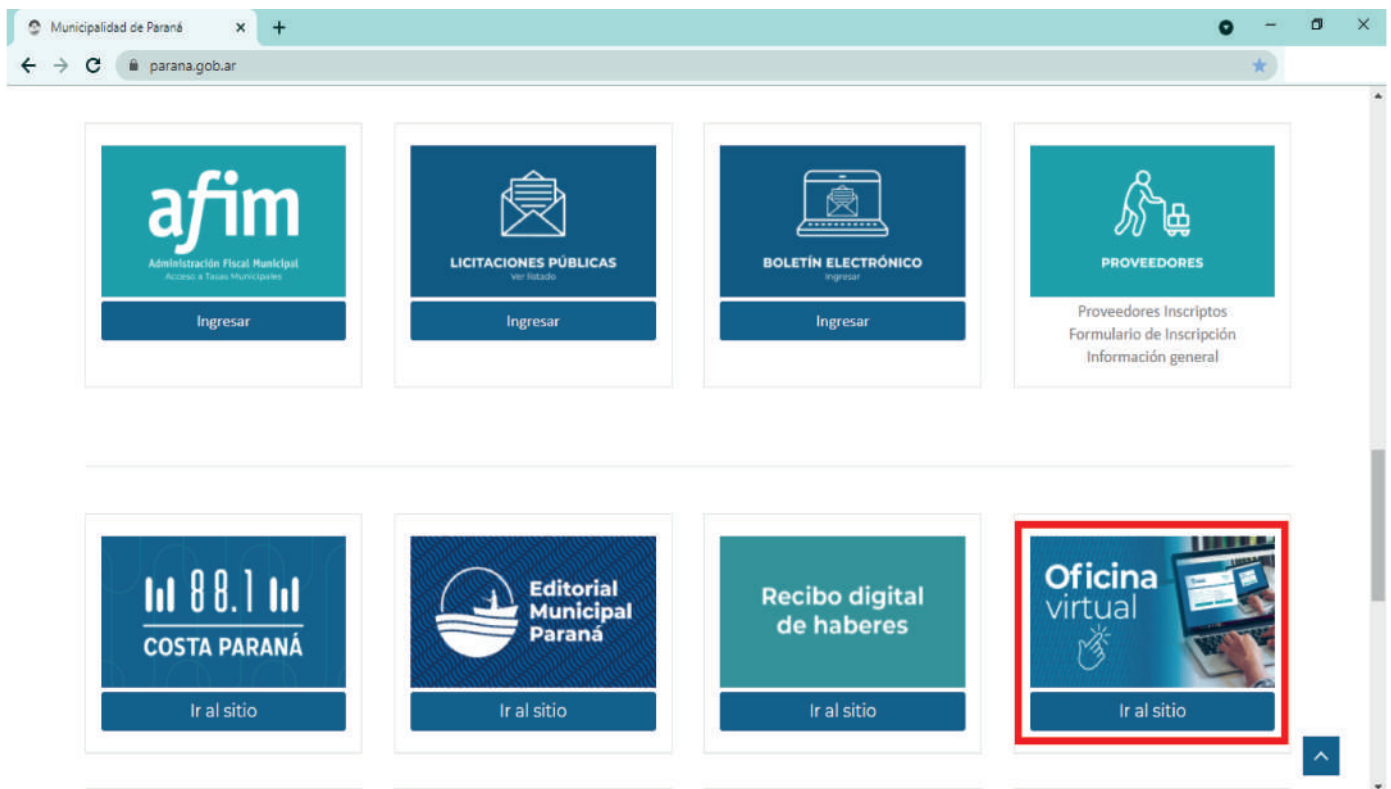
Municipalidad de Paraná ×
+
parana.gob.ar

afim
Administración Fiscal Municipal
Acceso a Tasas Municipales
Ingresar

LICITACIONES PÚBLICAS
Ver listado
Ingresar

BOLETÍN ELECTRÓNICO
Ingresar
Ingresar

PROVEEDORES
Proveedores Inscriptos
Formulario de Inscripción
Información general

88.1
COSTA PARANÁ
Ir al sitio

Editorial Municipal Paraná
Ir al sitio

Recibo digital de haberes
Ir al sitio

Oficina virtual
Ir al sitio